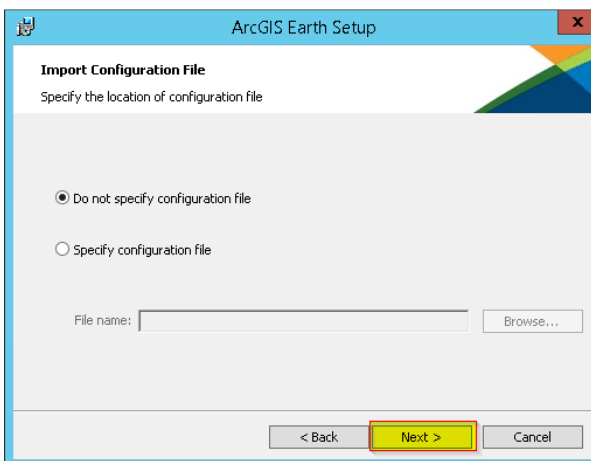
ArcGIS Earth Setup

x

Import Configuration File

Specify the location of configuration file

Do not specify configuration file

Specify configuration file

File name:

Browse...

< Back

Next >

Cancel